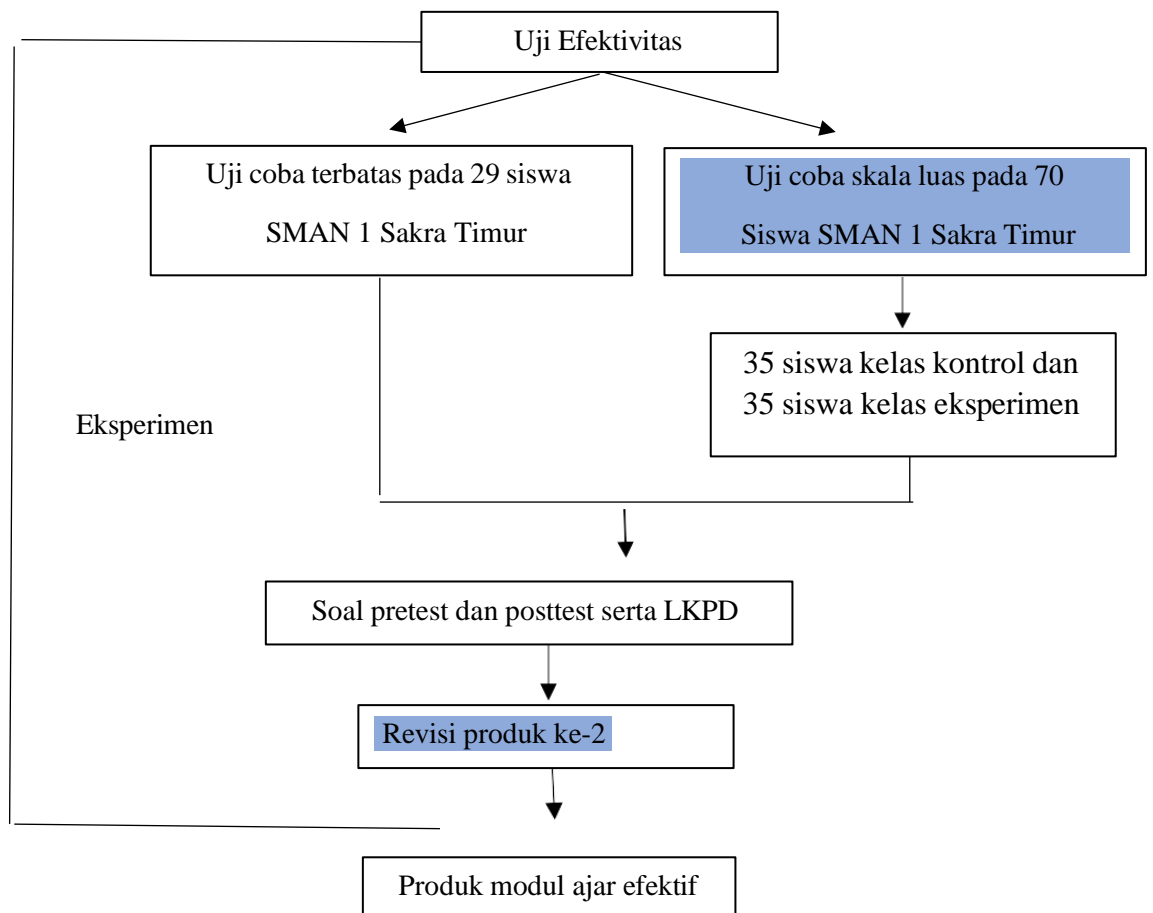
Uji Efektivitas

Uji coba terbatas pada 29 siswa SMAN 1 Sakra Timur

Uji coba skala luas pada 70 Siswa SMAN 1 Sakra Timur

35 siswa kelas kontrol dan 35 siswa kelas eksperimen

Eksperimen

Soal pretest dan posttest serta LKPD

Revisi produk ke-2

Produk modul ajar efektif